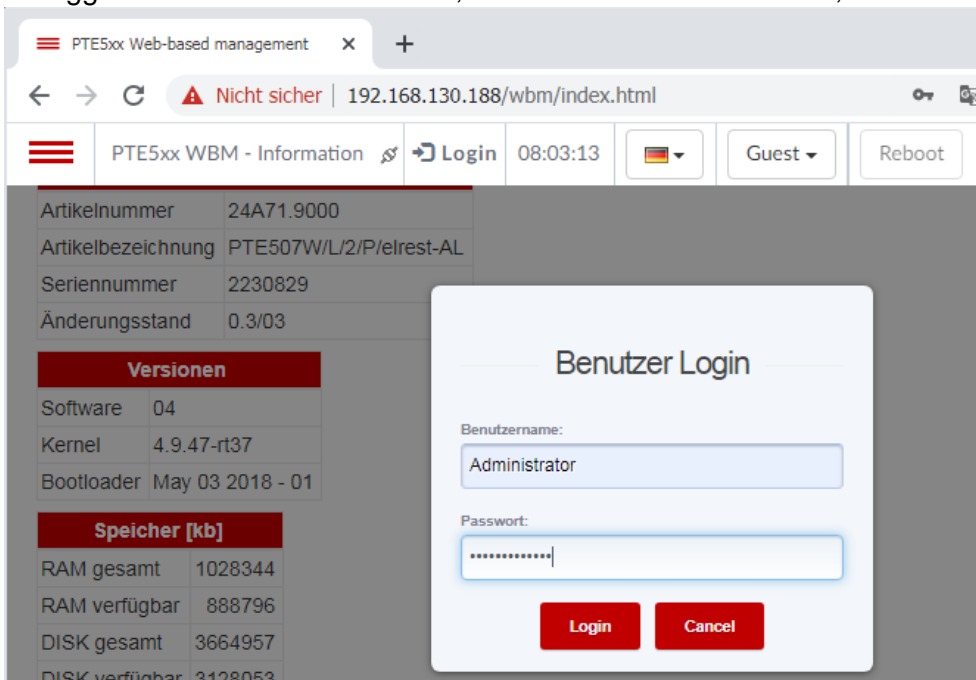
PTE5xx Web-based management ×
+
Nicht sicher | 192.168.130.188/wbm/index.html
PTE5xx WBM - Information Login 08:03:13 Guest Reboot

| Artikelnummer | 24A71.9000 |
|---|---|
| Artikelbezeichnung | PTE507W/L/2/P/elrest-AL |
| Seriennummer | 2230829 |
| Änderungsstand | 0.3/03 |

| Versionen | |
|---|---|
| Software | 04 |
| Kernel | 4.9.47-rt37 |
| Bootloader | May 03 2018 - 01 |

| Speicher [kb] | |
|---|---|
| RAM gesamt | 1028344 |
| RAM verfügbar | 888796 |
| DISK gesamt | 3664957 |
| DISK verfügbar | 3128053 |

Benutzer Login
Benutzername:
Administrator
Passwort:
••••••••••••••
Login
Cancel